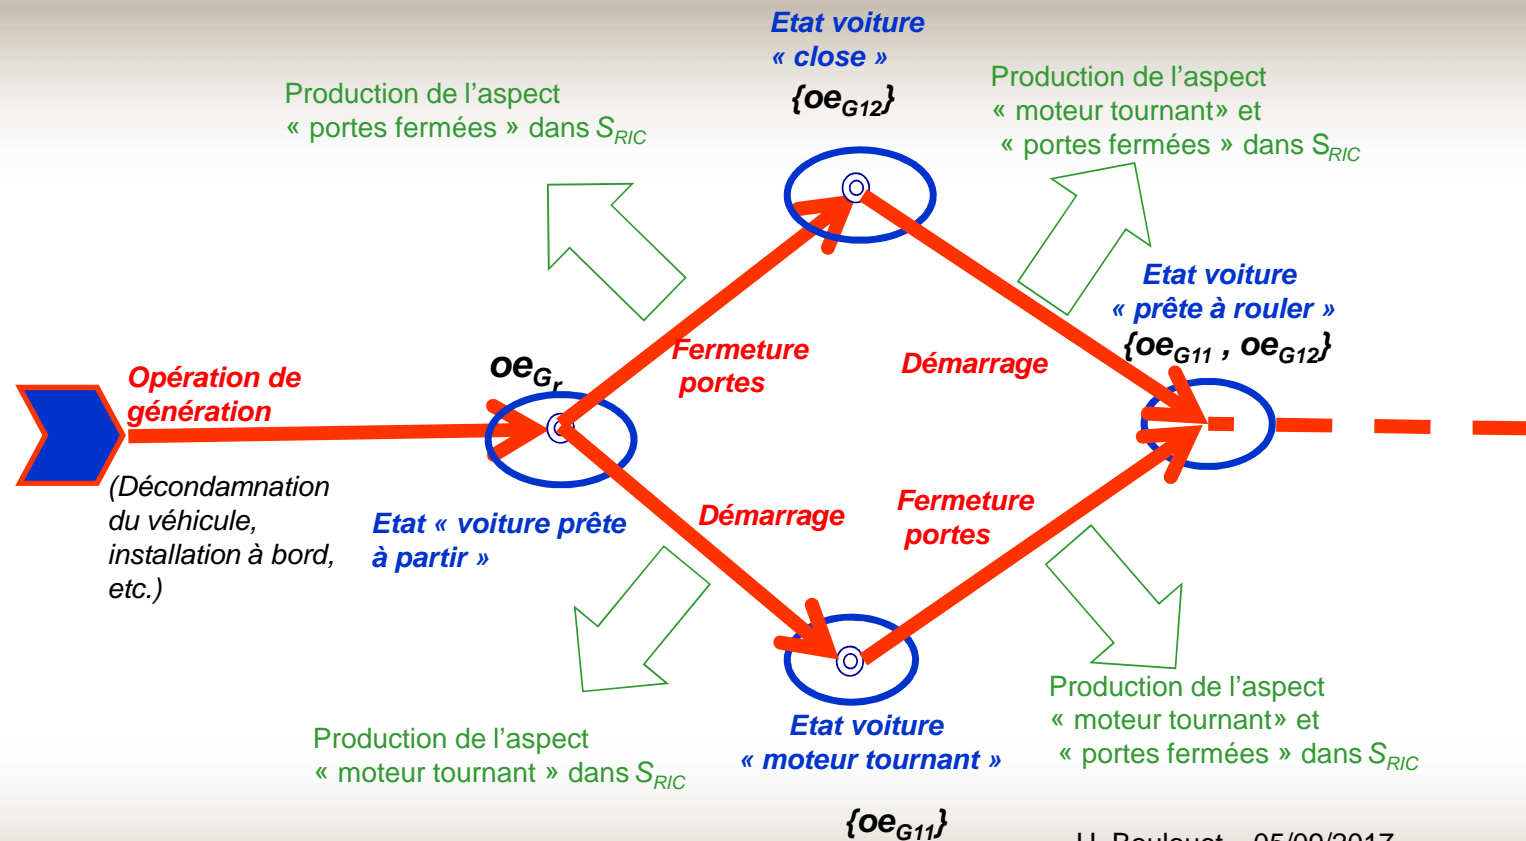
Etat voiture
« close »
$\{oe_{G12}\}$

Production de l'aspect
« portes fermées » dans $S_{RIC}$

Production de l'aspect
« moteur tournant» et
« portes fermées » dans $S_{RIC}$

Etat voiture
« prête à rouler »
$\{oe_{G11}, oe_{G12}\}$

Opération de génération

$oe_{G_r}$

Fermeture portes

Démarrage

(Décondamnation du véhicule, installation à bord, etc.)

Etat « voiture prête à partir »

Démarrage

Fermeture portes

Production de l'aspect
« moteur tournant » dans $S_{RIC}$

Etat voiture
« moteur tournant »
$\{oe_{G11}\}$

Production de l'aspect
« moteur tournant» et
« portes fermées » dans $S_{RIC}$

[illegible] – 05/09/2017